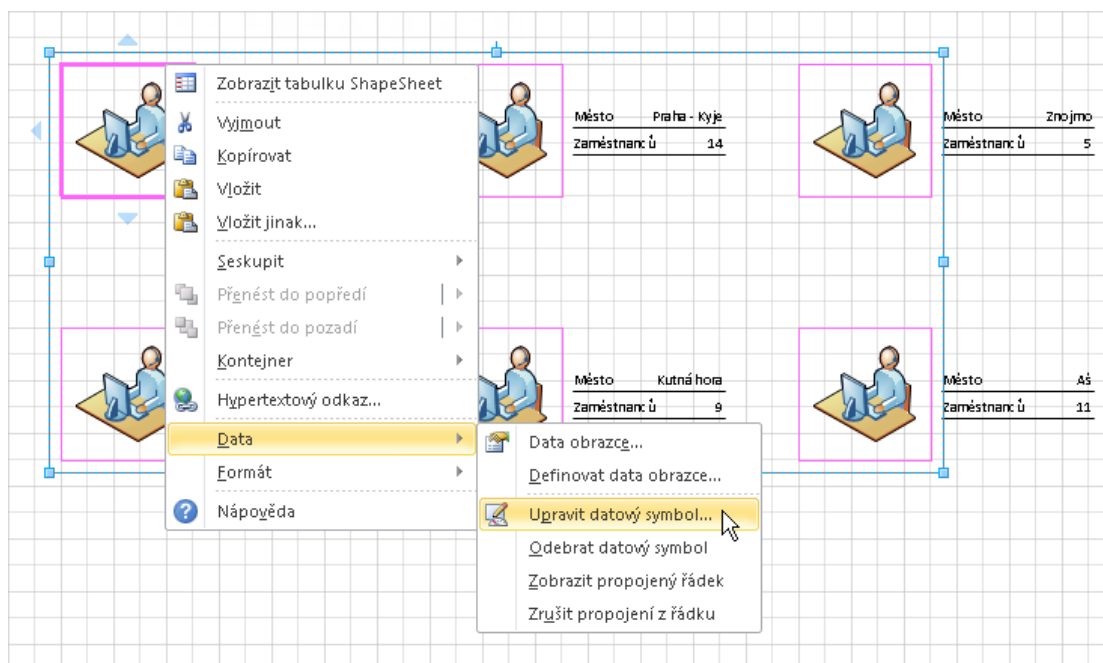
Zobrazit tabulku ShapeSheet
Vyjmout
Kopírovat
Vložit
Vložit jinak...
Seskupit
Přenést do popředí
Přenést do pozadí
Kontejner
Hypertextový odkaz...
Data
Formát
Nápověda

Data obrazce...
Definovat data obrazce...
Upravit datový symbol...
Odebrat datový symbol
Zobrazit propojený řádek
Zrušit propojení z řádku

| Město | Praha - Kyje |
|---|---|
| Zaměstnanců | 14 |

| Město | Znojmo |
|---|---|
| Zaměstnanců | 5 |

| Město | Kutná hora |
|---|---|
| Zaměstnanců | 9 |

| Město | Aš |
|---|---|
| Zaměstnanců | 11 |